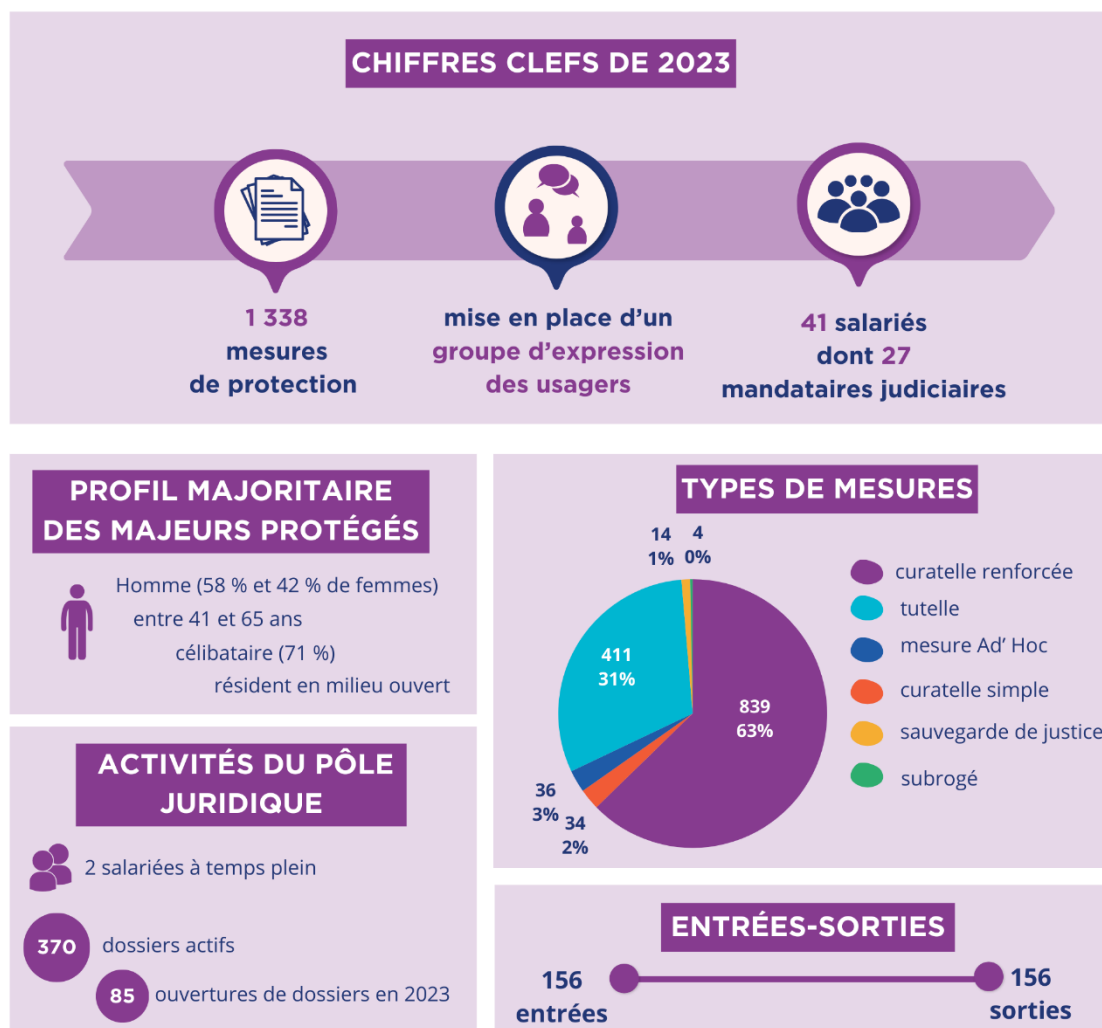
CHIFFRES CLEFS DE 2023

1 338
mesures
de protection

mise en place d'un
groupe d'expression
des usagers

41 salariés
dont 27
mandataires judiciaires

PROFIL MAJORITAIRE DES MAJEURS PROTÉGÉS

Homme (58 % et 42 % de femmes)
entre 41 et 65 ans
célibataire (71 %)
résident en milieu ouvert

TYPES DE MESURES

14
1%

4
0%

411
31%

839
63%

36
3%

34
2%

curatelle renforcée
tutelle
mesure Ad' Hoc
curatelle simple
sauvegarde de justice
subrogé

ACTIVITÉS DU PÔLE JURIDIQUE

2 salariées à temps plein

370 dossiers actifs

85 ouvertures de dossiers en 2023

ENTRÉES-SORTIES

156
entrées

156
sorties